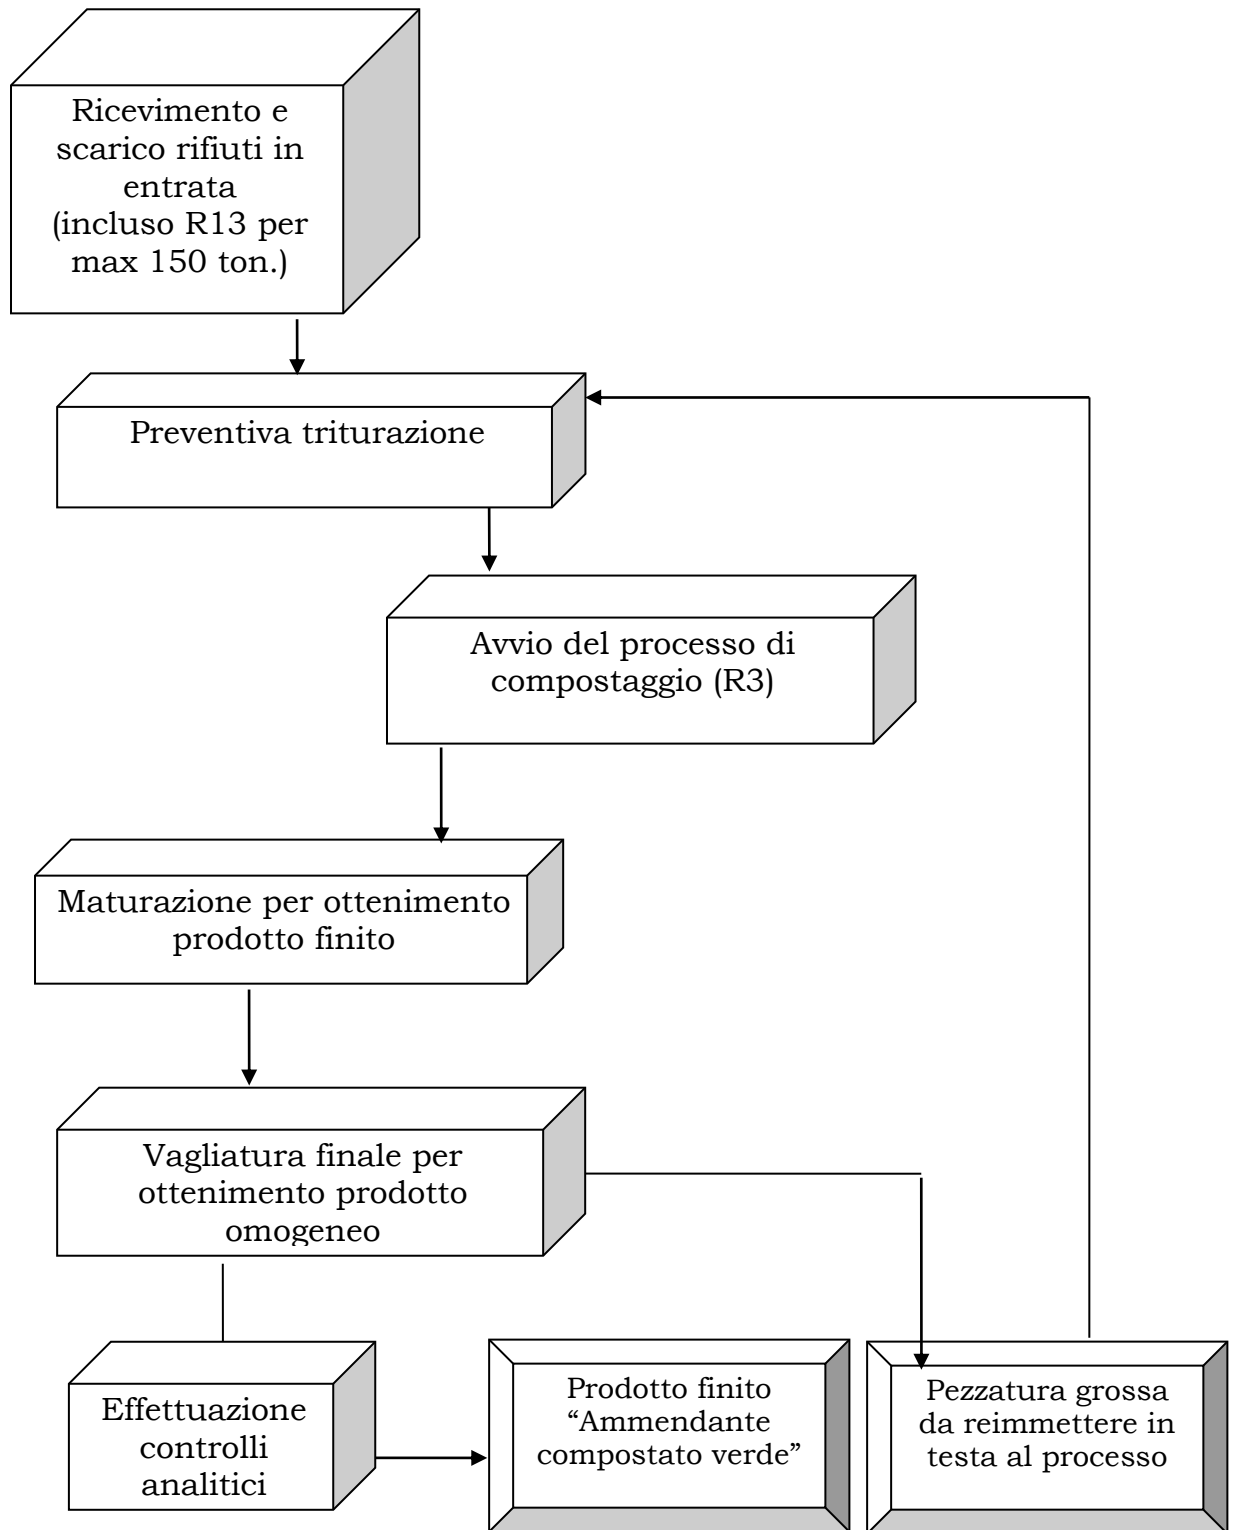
Ricevimento e scarico rifiuti in entrata (incluso R13 per max 150 ton.)

Preventiva triturazione

Avvio del processo di compostaggio (R3)

Maturazione per ottenimento prodotto finito

Vagliatura finale per ottenimento prodotto omogeneo

Effettuazione controlli analitici

Prodotto finito “Ammendante compostato verde”

Pezzatura grossa da reimmettere in testa al processo